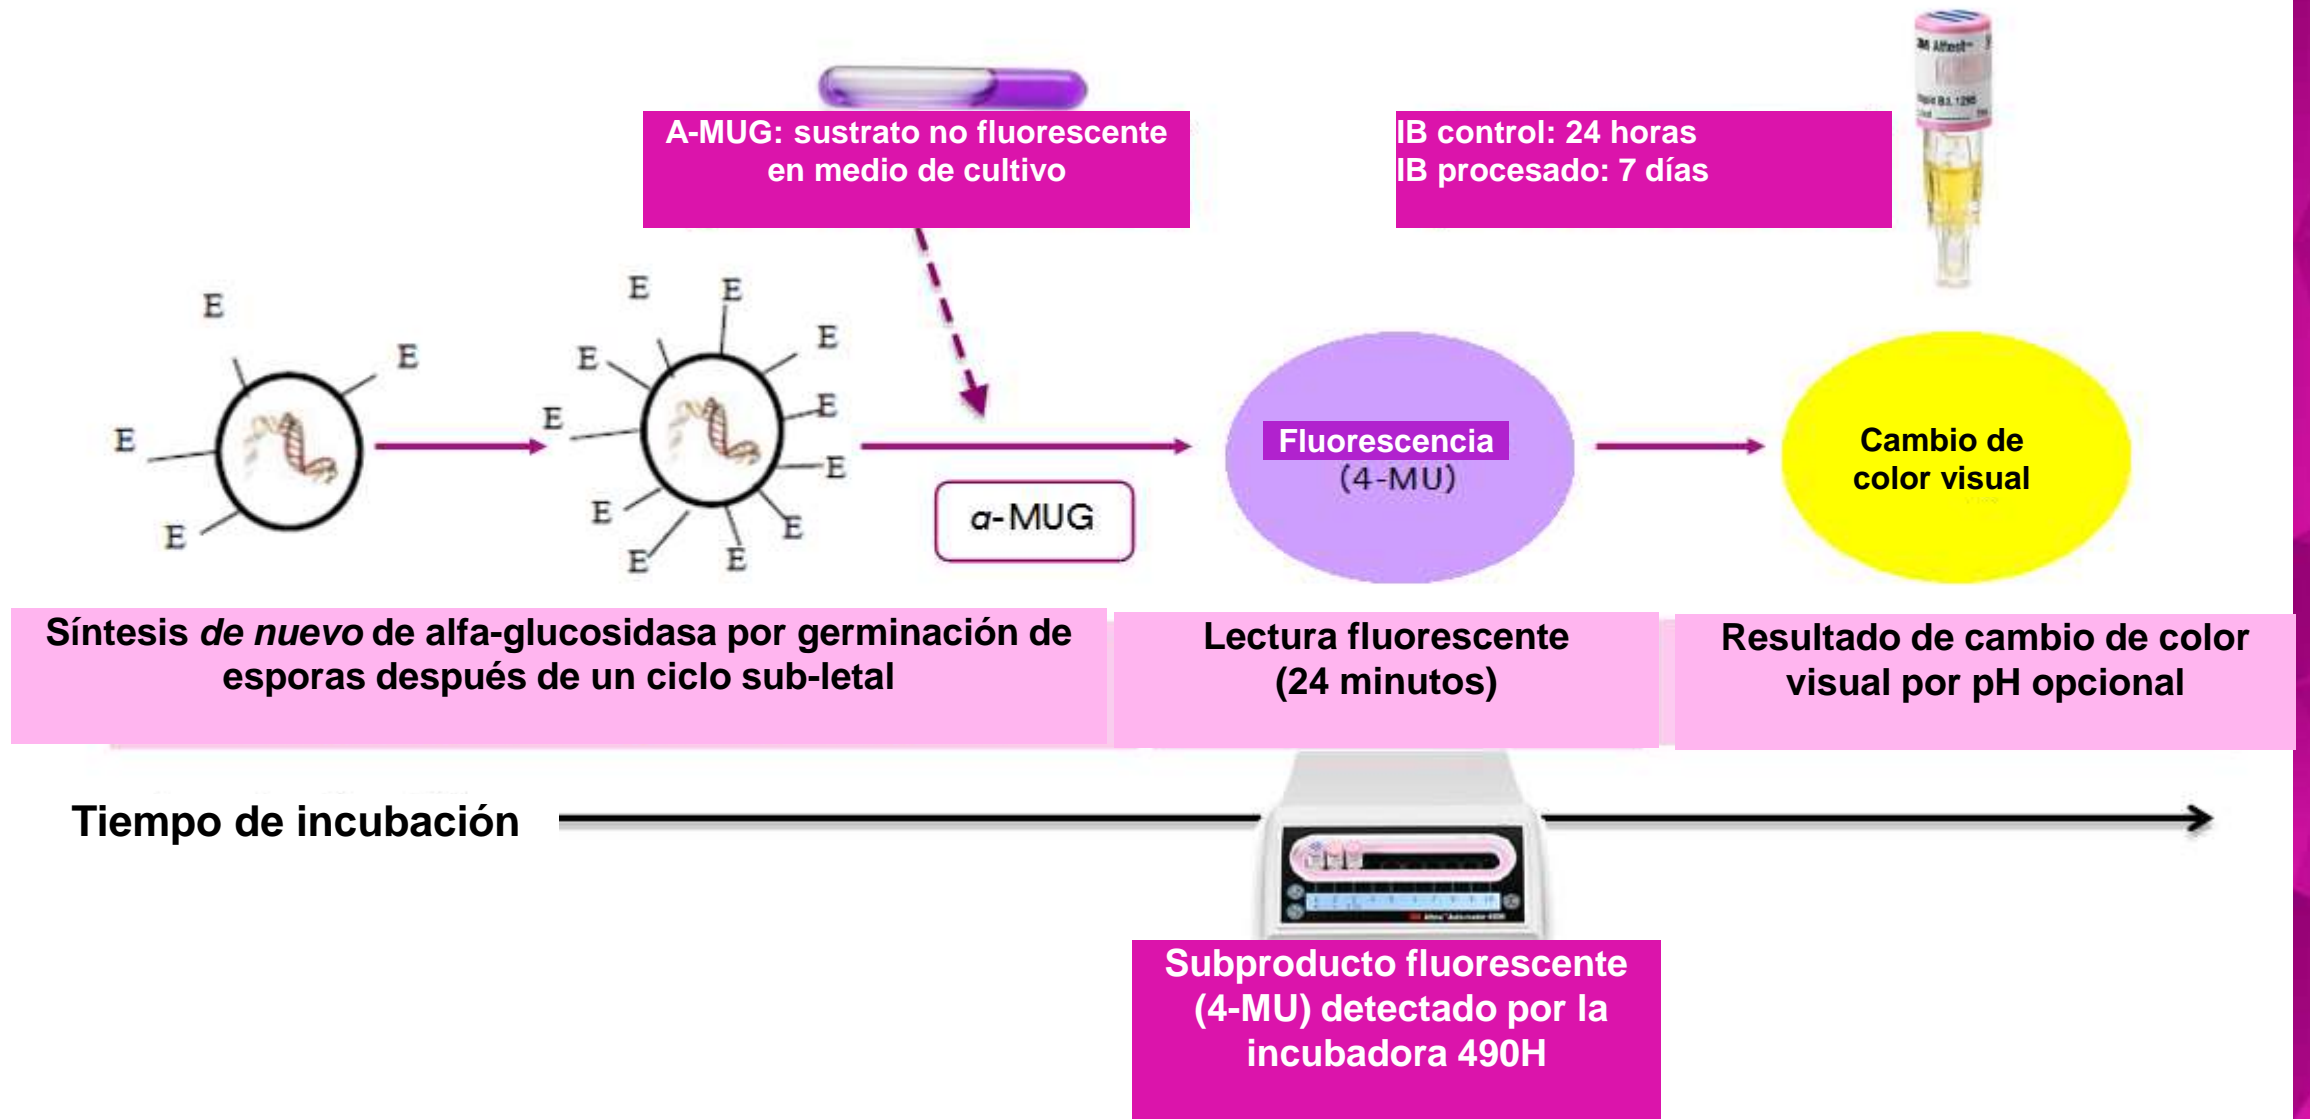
A-MUG: sustrato no fluorescente en medio de cultivo

IB control: 24 horas
IB procesado: 7 días

E E E E E

E E E E E E E E E E E

$\alpha$-MUG

Fluorescencia (4-MU)

Cambio de color visual

Síntesis *de nuevo* de alfa-glucosidasa por germinación de esporas después de un ciclo sub-letal

Lectura fluorescente (24 minutos)

Resultado de cambio de color visual por pH opcional

Tiempo de incubación

Subproducto fluorescente (4-MU) detectado por la incubadora 490H